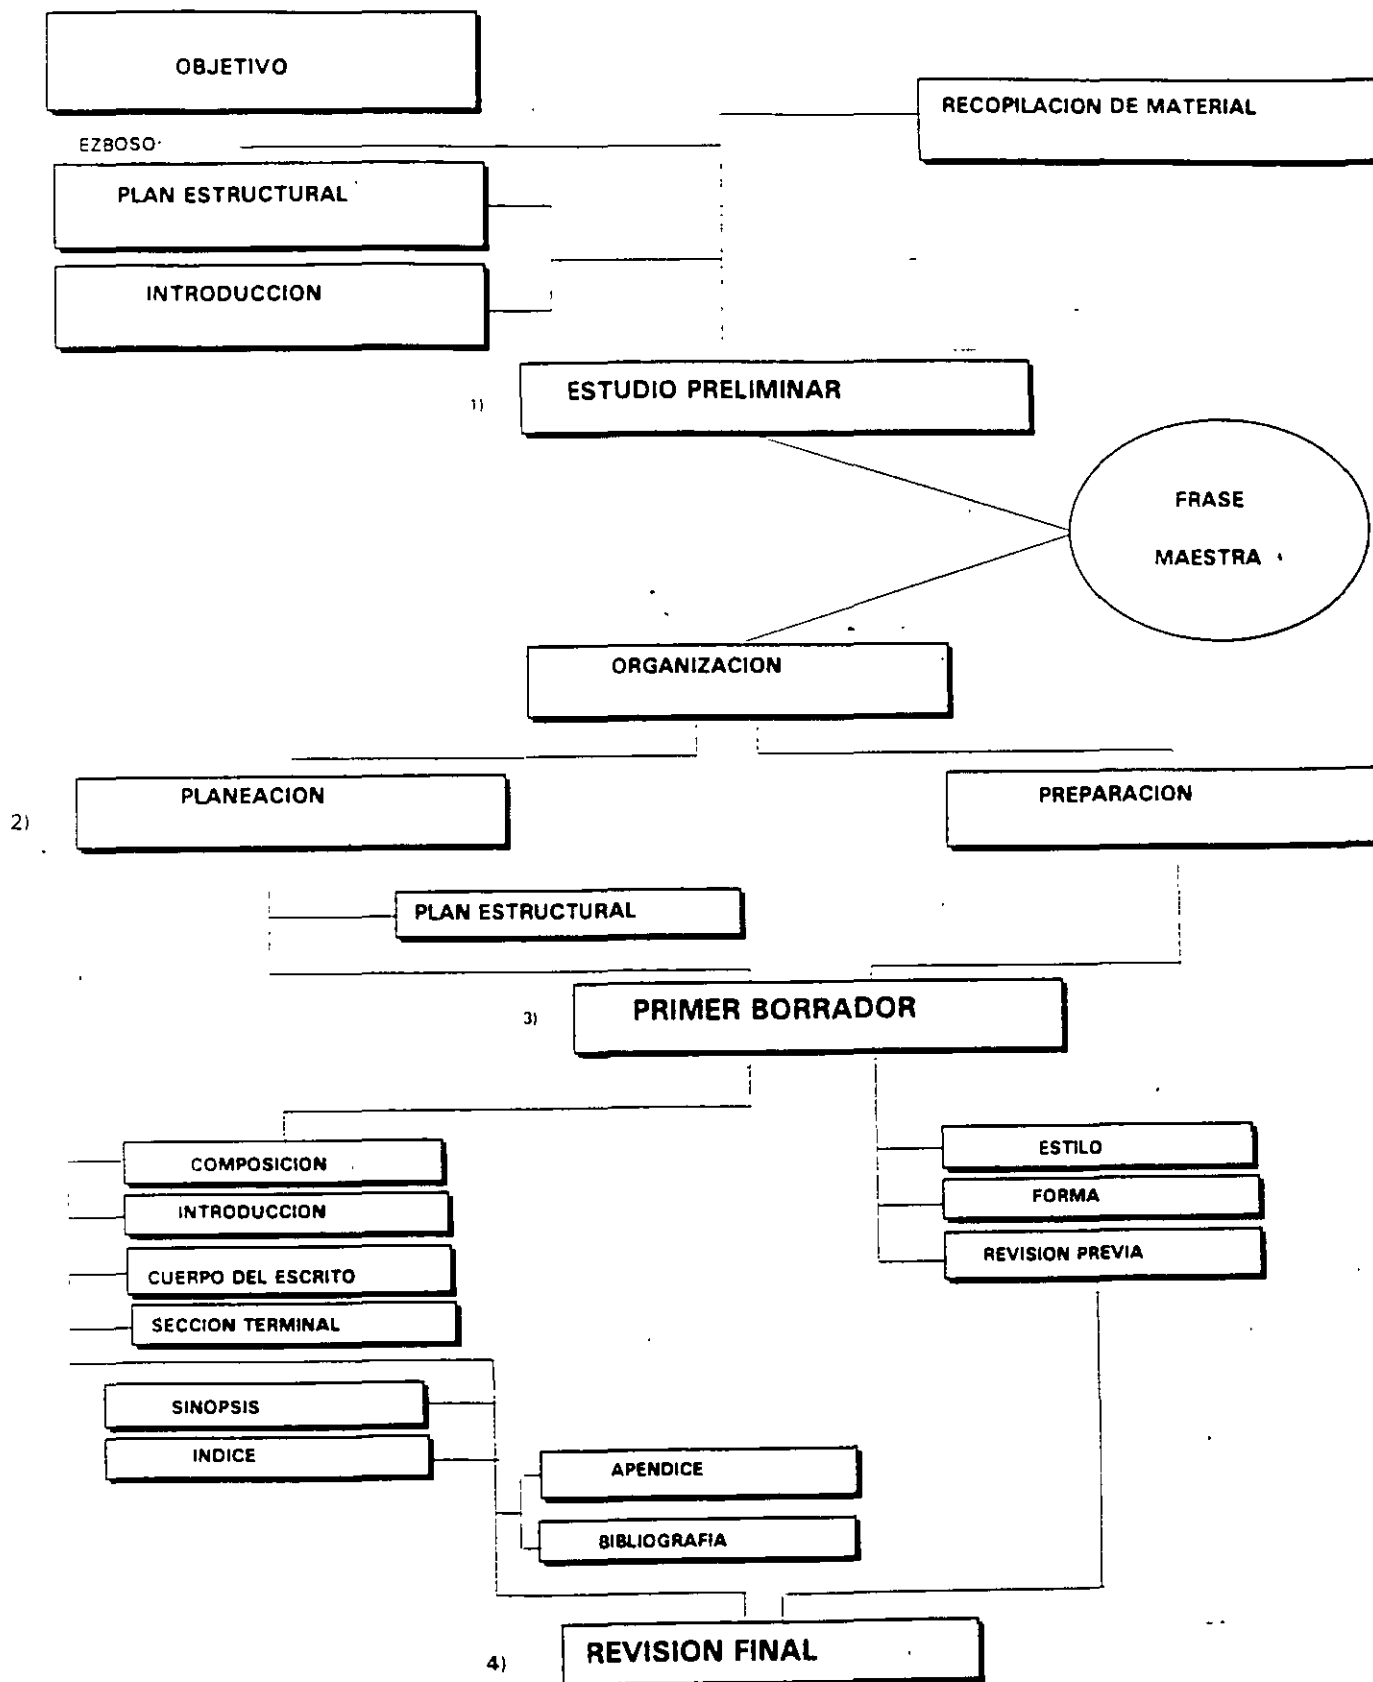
OBJETIVO

RECOPILACION DE MATERIAL

EZBOSO

PLAN ESTRUCTURAL

INTRODUCCION

1) ESTUDIO PRELIMINAR

FRASE MAESTRA

ORGANIZACION

2) PLANEACION

PREPARACION

PLAN ESTRUCTURAL

3) PRIMER BORRADOR

COMPOSICION

INTRODUCCION

CUERPO DEL ESCRITO

SECCION TERMINAL

ESTILO

FORMA

REVISION PREVIA

SINOPSIS

INDICE

APENDICE

BIBLIOGRAFIA

4) REVISION FINAL